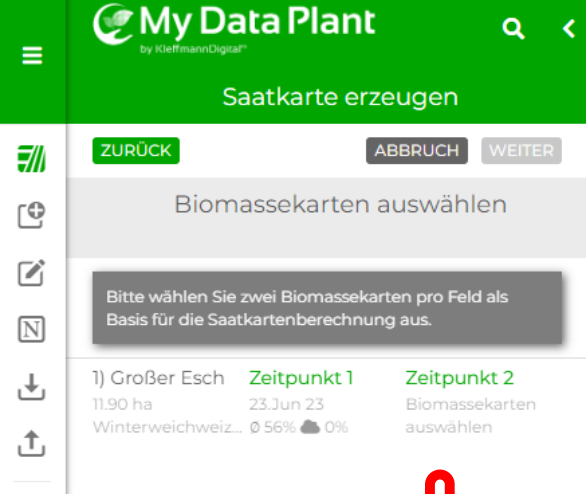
My Data Plant
by KleffmannDigital

Saatkarte erzeugen

ZURÜCK

ABBRUCH

WEITER

Biomassekarten auswählen

Bitte wählen Sie zwei Biomassekarten pro Feld als Basis für die Saatkartenberechnung aus.

1) Großer Esch
11.90 ha
Winterweichweiz...

Zeitpunkt 1
23.Jun 23
Ø 56% 0%

Zeitpunkt 2
Biomassekarten auswählen